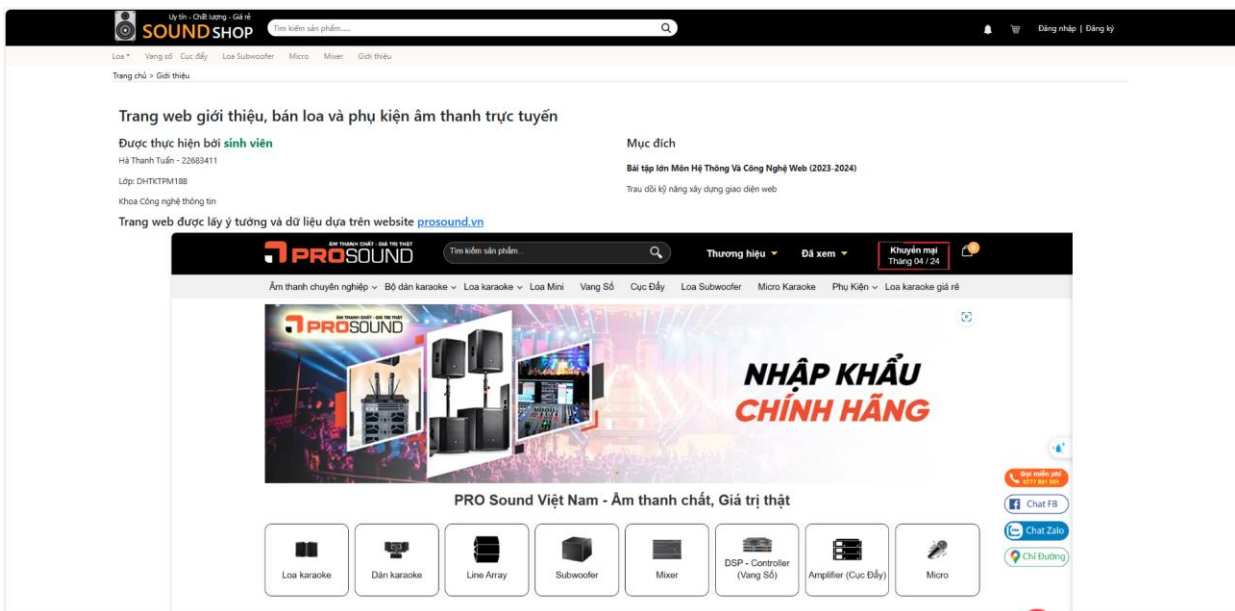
Uy tín - Chất lượng - Giá rẻ
SOUNDSHOP
Tìm kiếm sản phẩm.....
Đăng nhập | Đăng ký

Loa ▾ Vang số Cục đẩy Loa Subwoofer Micro Mixer Giới thiệu

Trang chủ > Giới thiệu

Trang web giới thiệu, bán loa và phụ kiện âm thanh trực tuyến

Được thực hiện bởi sinh viên

Hà Thanh Tuấn - 22683411

Lớp: DHTKTPM18B

Khoa Công nghệ thông tin

Mục đích

Bài tập lớn Môn Hệ Thống Và Công Nghệ Web (2023-2024)

Trau dồi kỹ năng xây dựng giao diện web

Trang web được lấy ý tưởng và dữ liệu dựa trên website prosound.vn

ÂM THANH CHẤT - GIÁ TRỊ THẬT
PROSOUND
Tìm kiếm sản phẩm...
Thương hiệu ▾ Đã xem ▾
Khuyến mại Tháng 04 / 24

Âm thanh chuyên nghiệp ⌄ Bộ dàn karaoke ⌄ Loa karaoke ⌄ Loa Mini Vang Số Cục Đẩy Loa Subwoofer Micro Karaoke Phụ Kiện ⌄ Loa karaoke giá rẻ

ÂM THANH CHẤT - GIÁ TRỊ THẬT
PROSOUND
NHẬP KHẨU
CHÍNH HÃNG

PRO Sound Việt Nam - Âm thanh chất, Giá trị thật

Loa karaoke
Dàn karaoke
Line Array
Subwoofer
Mixer
DSP - Controller (Vang Số)
Amplifier (Cục Đẩy)
Micro

Gọi miễn phí
0777 881 881
Chat FB
Chat Zalo
Chỉ Đường